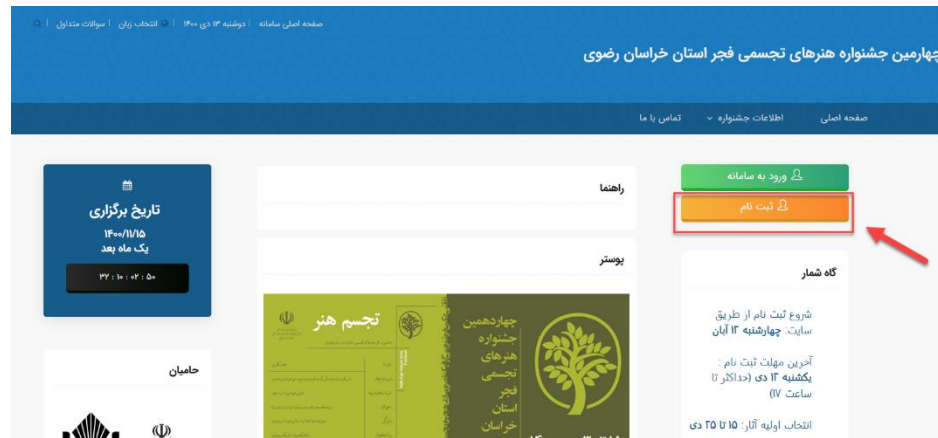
صفحه اصلی سامانه | دوشنبه ۱۳ دی ۱۴۰۰ | انتخاب زبان | سوالات متداول

چهارمین جشنواره هنرهای تجسمی فجر استان خراسان رضوی

صفحه اصلی
اطلاعات جشنواره
تماس با ما

ورود به سامانه
ثبت نام

گاه شمار

شروع ثبت نام از طریق سایت: چهارشنبه ۱۲ آبان

آخرین مهلت ثبت نام : یکشنبه ۱۲ دی (حداکثر تا ساعت ۱۷)

انتخاب اولیه آثار: ۱۵ تا ۲۵ دی

راهنما

پوستر

تجسم هنر

چهاردهمین جشنواره هنرهای تجسمی فجر استان خراسان

تاریخ برگزاری
۱۴۰۰/۱۱/۱۵
یک ماه بعد
۳۲ : ۱۰ : ۰۲ : ۵۰

حامیان